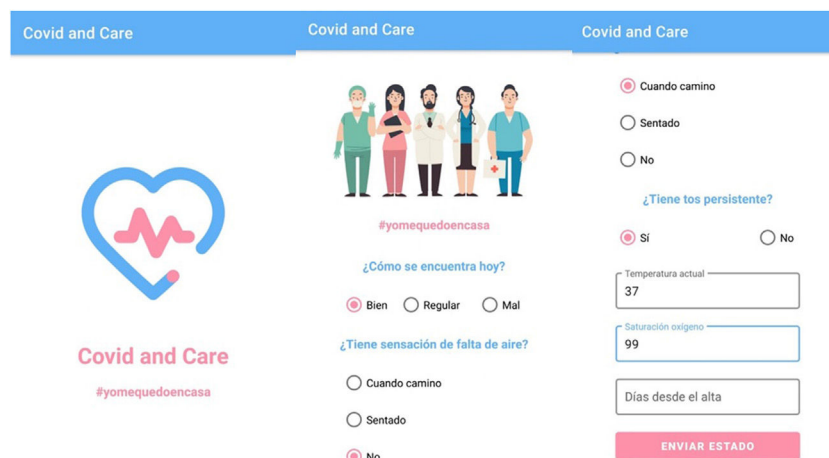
Covid and Care

Covid and Care

#yomequedoencasa

Covid and Care

#yomequedoencasa

¿Cómo se encuentra hoy?

Bien Regular Mal

¿Tiene sensación de falta de aire?

Cuando camino

Sentado

No

Covid and Care

Cuando camino

Sentado

No

¿Tiene tos persistente?

Sí No

Temperatura actual
37

Saturación oxígeno
99

Días desde el alta

ENVIAR ESTADO